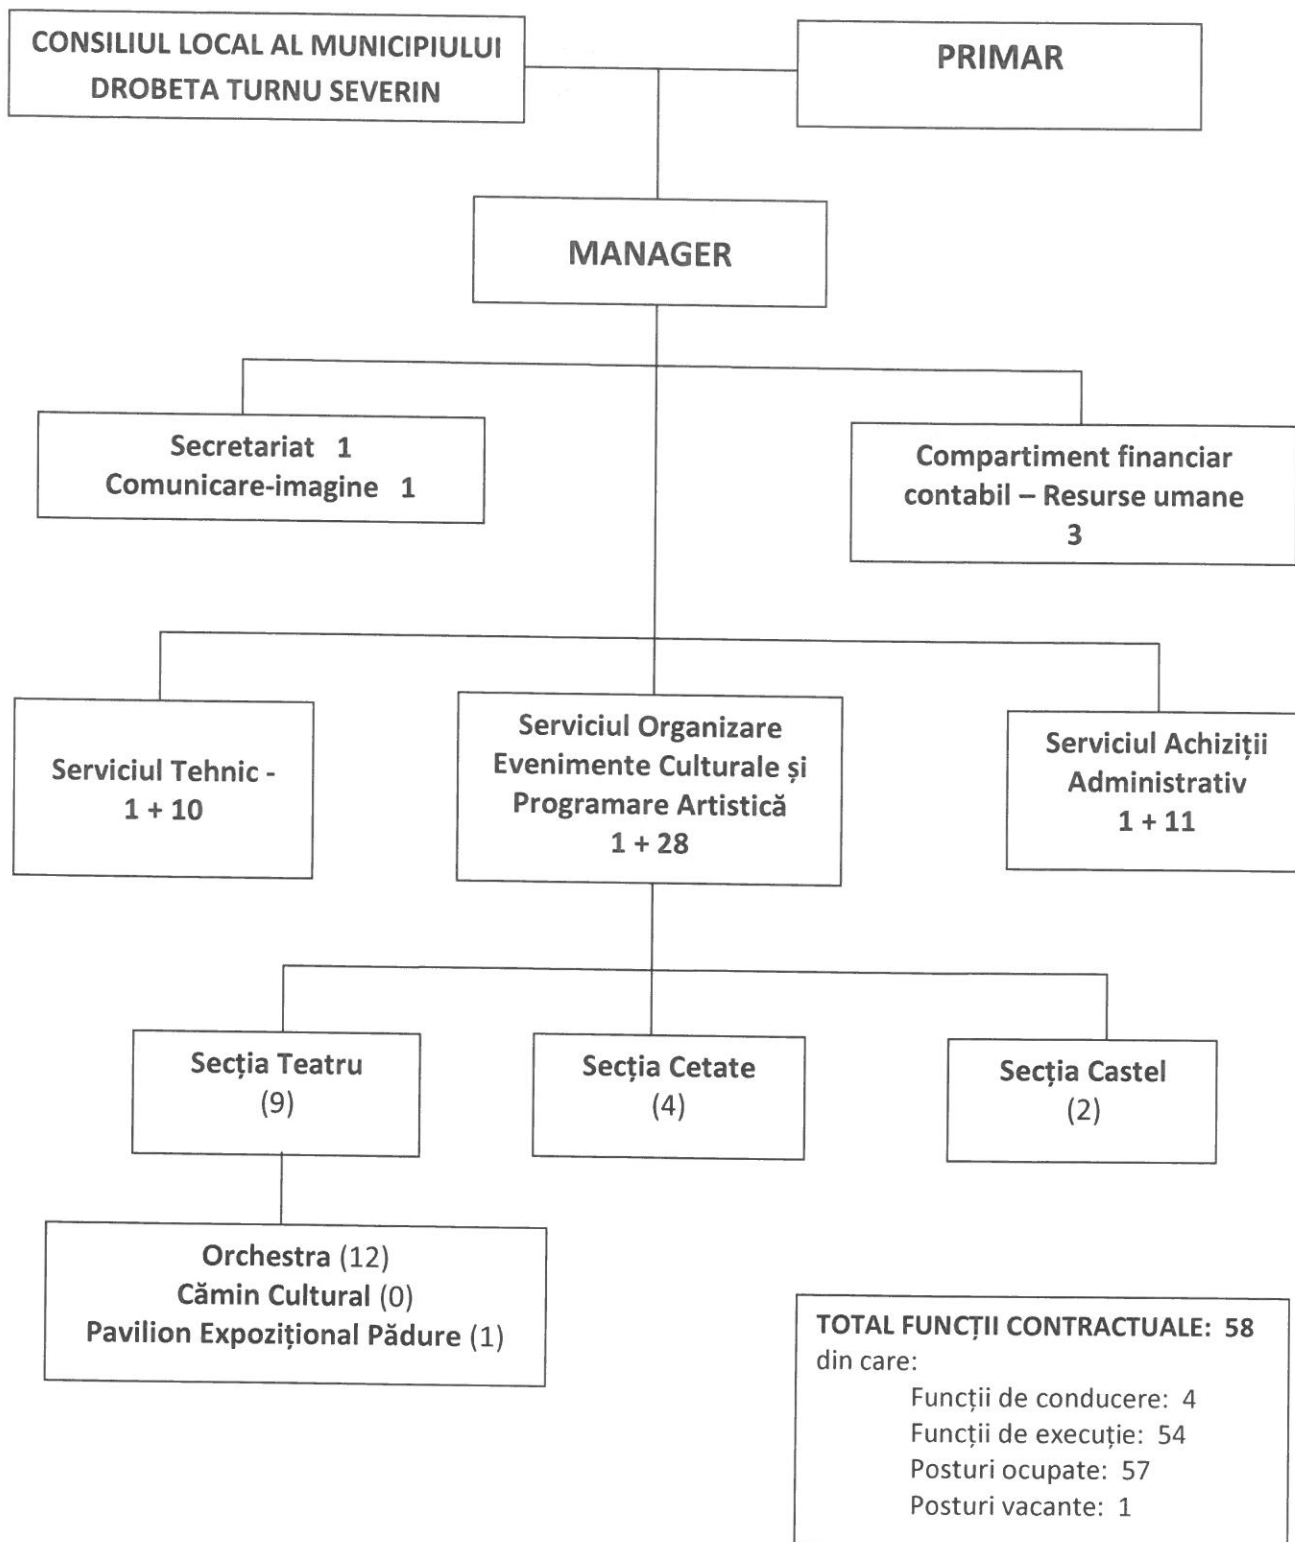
CONSILIUL LOCAL AL MUNICIPIULUI DROBETA TURNU SEVERIN

PRIMAR

MANAGER

Secretariat 1
Comunicare-imagine 1

Compartiment financiar contabil – Resurse umane
3

Serviciul Tehnic -
1 + 10

Serviciul Organizare Evenimente Culturale și Programare Artistică
1 + 28

Serviciul Achiziții Administrativ
1 + 11

Secția Teatru
(9)

Secția Cetate
(4)

Secția Castel
(2)

Orchestra (12)
Cămin Cultural (0)
Pavilion Expozițional Pădure (1)

TOTAL FUNCȚII CONTRACTUALE: 58
din care:
Funcții de conducere: 4
Funcții de execuție: 54
Posturi ocupate: 57
Posturi vacante: 1